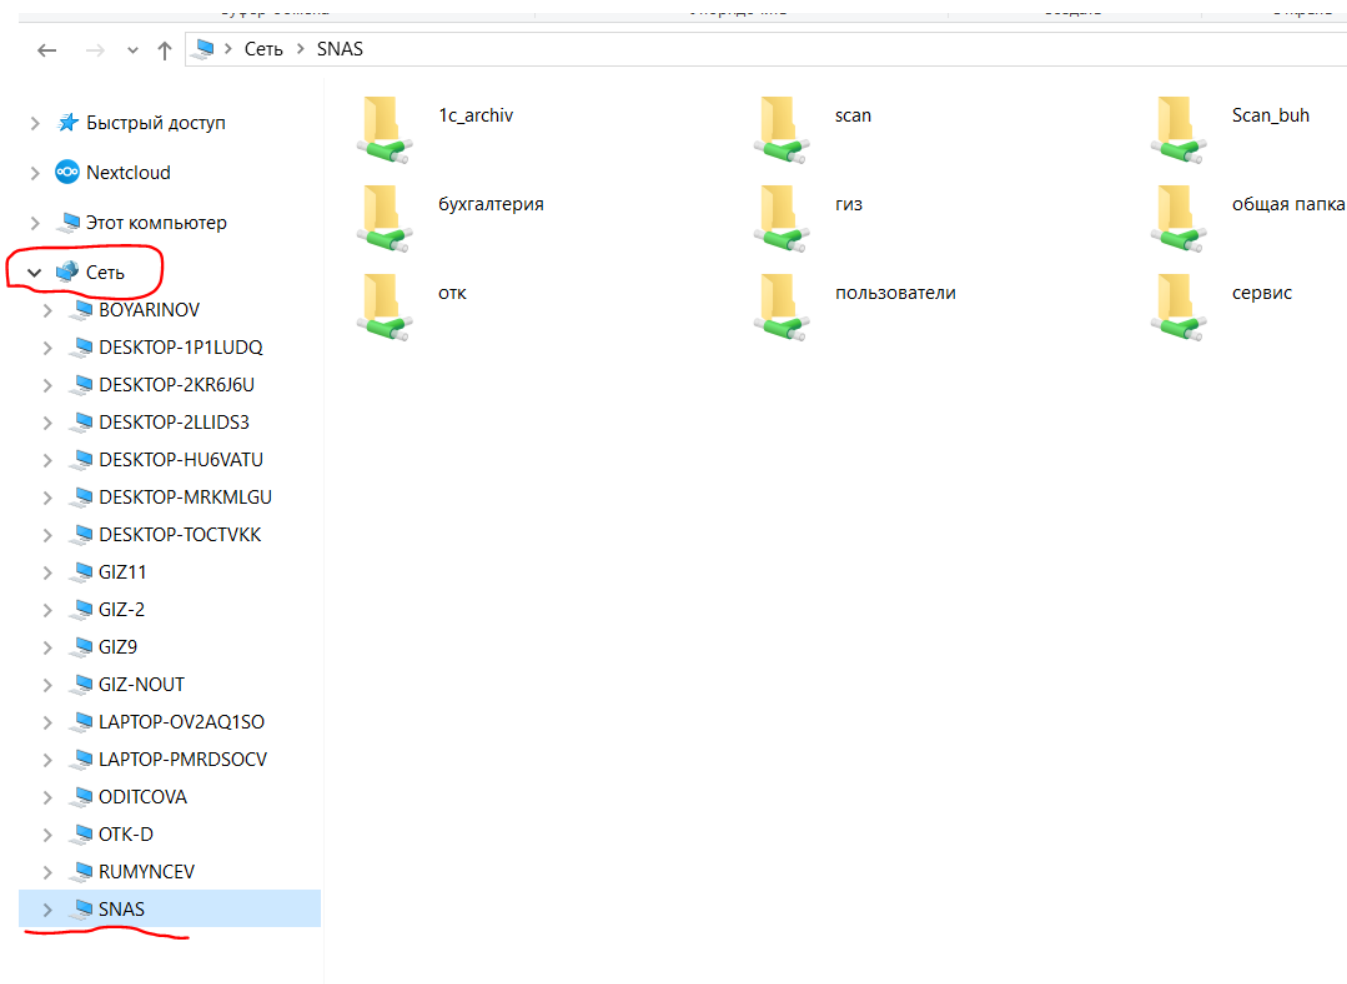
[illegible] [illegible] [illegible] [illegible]

Сеть › SNAS

Быстрый доступ
Nextcloud
Этот компьютер
Сеть
BOYARINOV
DESKTOP-1P1LUDQ
DESKTOP-2KR6J6U
DESKTOP-2LLIDS3
DESKTOP-HU6VATU
DESKTOP-MRKMLGU
DESKTOP-TOCTVKK
GIZ11
GIZ-2
GIZ9
GIZ-NOUT
LAPTOP-OV2AQ1SO
LAPTOP-PMRDSOCV
ODITCOVA
OTK-D
RUMYNCEV
SNAS

1c_archiv
scan
Scan_buh
бухгалтерия
гиз
общая папка
отк
пользователи
сервис